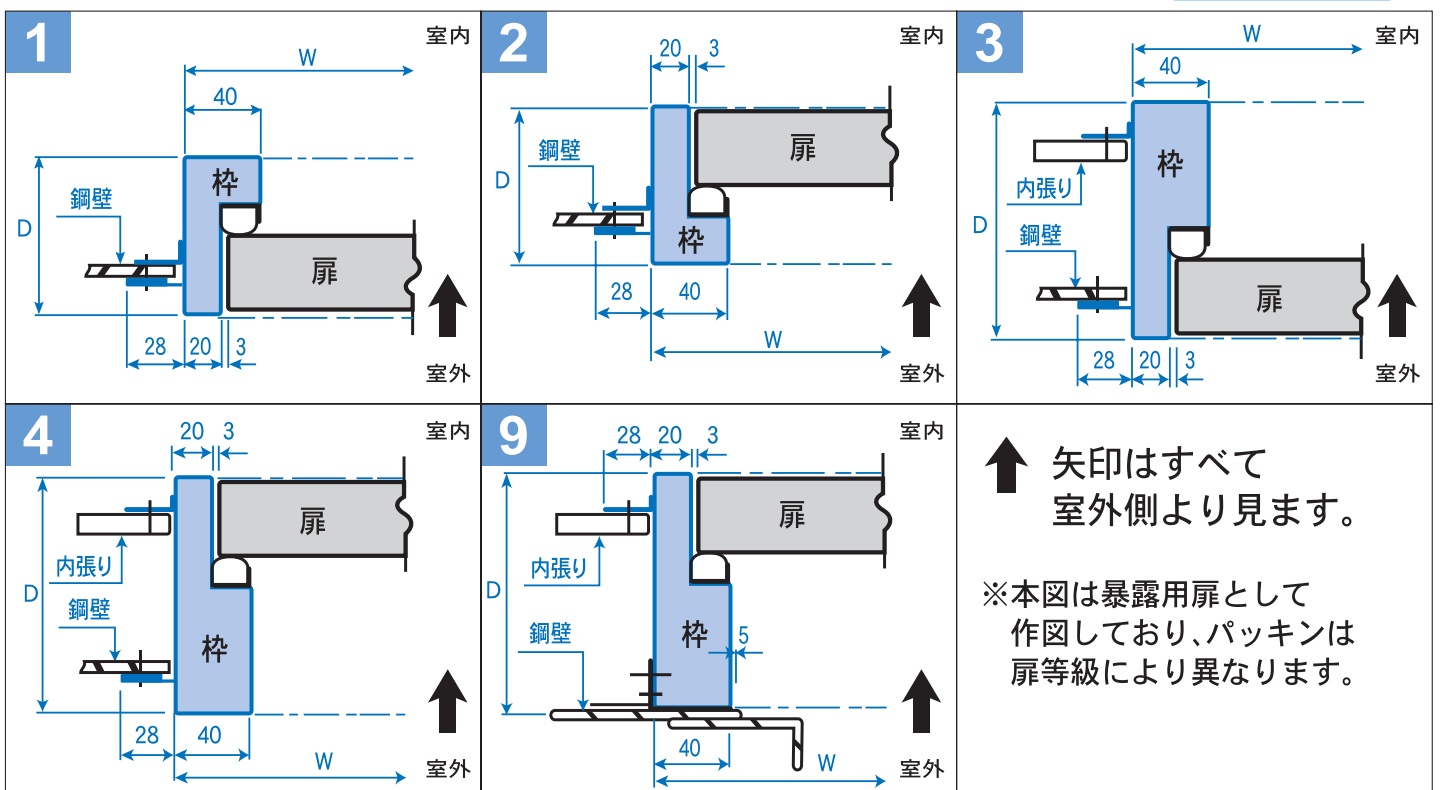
1
室内
W
40
D
鋼壁
枠
扉
28 20 3
室外

2
室内
20 3
D
鋼壁
扉
枠
28 40
W
室外

3
室内
W
40
D
内張り
鋼壁
枠
扉
28 20 3
室外

4
室内
20 3
扉
D
内張り
鋼壁
枠
28 40
W
室外

9
室内
28 20 3
扉
D
内張り
鋼壁
枠
5
40
W
室外

矢印はすべて室外側より見ます。

※本図は暴露用扉として作図しており、パッキンは扉等級により異なります。